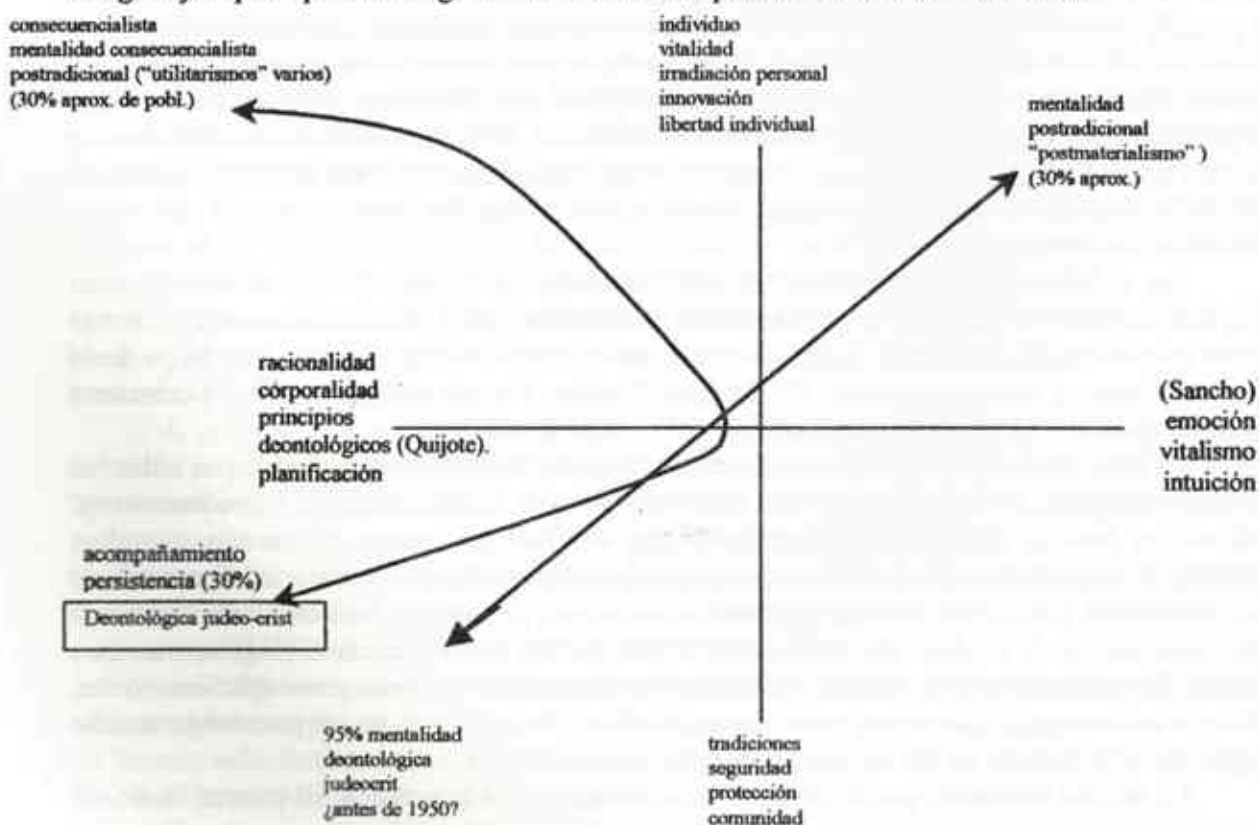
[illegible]

consecuencialista
mentalidad consecuencialista
postradicional ("utilitarismos" varios)
(30% aprox. de pobl.)

individuo
vitalidad
irradiación personal
innovación
libertad individual

mentalidad
postradicional
"postmaterialismo" )
(30% aprox.)

racionalidad
corporalidad
principios
deontológicos (Quijote).
planificación

(Sancho)
emoción
vitalismo
intuición

acompañamiento
persistencia (30%)

Deontológica judeo-crist

95% mentalidad
deontológica
judeocrit
¿antes de 1950?

tradiciones
seguridad
protección
comunidad